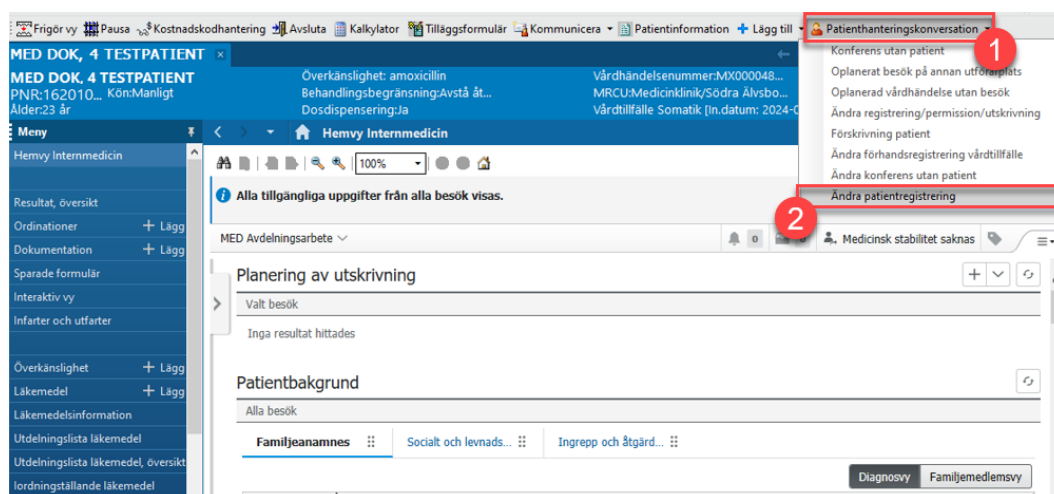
Frigör vy Pausa Kostnadskodhantering Avsluta Kalkylator Tilläggsformulär Kommunicera Patientinformation + Lägg till Patienthanteringskonversation

MED DOK, 4 TESTPATIENT ×

MED DOK, 4 TESTPATIENT
PNR:162010... Kön:Manligt
Ålder:23 år

Överkänslighet: amoxicillin
Behandlingsbegränsning:Avstå åt...
Dosdispensering:Ja

Vårdhändelsenummer:MX000048...
MRCU:Medicinklinik/Södra Älvsbo...
Vårdtillfälle Somatik [In.datum: 2024-0

Konferens utan patient
Oplanerat besök på annan utförarplats
Oplanerad vårdhändelse utan besök
Ändra registrering/permission/utskrivning
Förskrivning patient
Ändra förhandsregistrering vårdtillfälle
Ändra konferens utan patient
Ändra patientregistrering

1

2

Meny
Hemvy Internmedicin
Resultat, översikt
Ordinationer + Lägg
Dokumentation + Lägg
Sparade formulär
Interaktiv vy
Infarter och utfarter
Överkänslighet + Lägg
Läkemedel + Lägg
Läkemedelsinformation
Utdelningslista läkemedel
Utdelningslista läkemedel, översikt
Iordningställande läkemedel

Hemvy Internmedicin

100%

Alla tillgängliga uppgifter från alla besök visas.

MED Avdelningsarbete

0

Medicinsk stabilitet saknas

Planering av utskrivning
Valt besök
Inga resultat hittades

Patientbakgrund
Alla besök
Familjeanamnes
Socialt och levnads...
Ingrepp och åtgärd...

Diagnosvy
Familjemedlemsvy